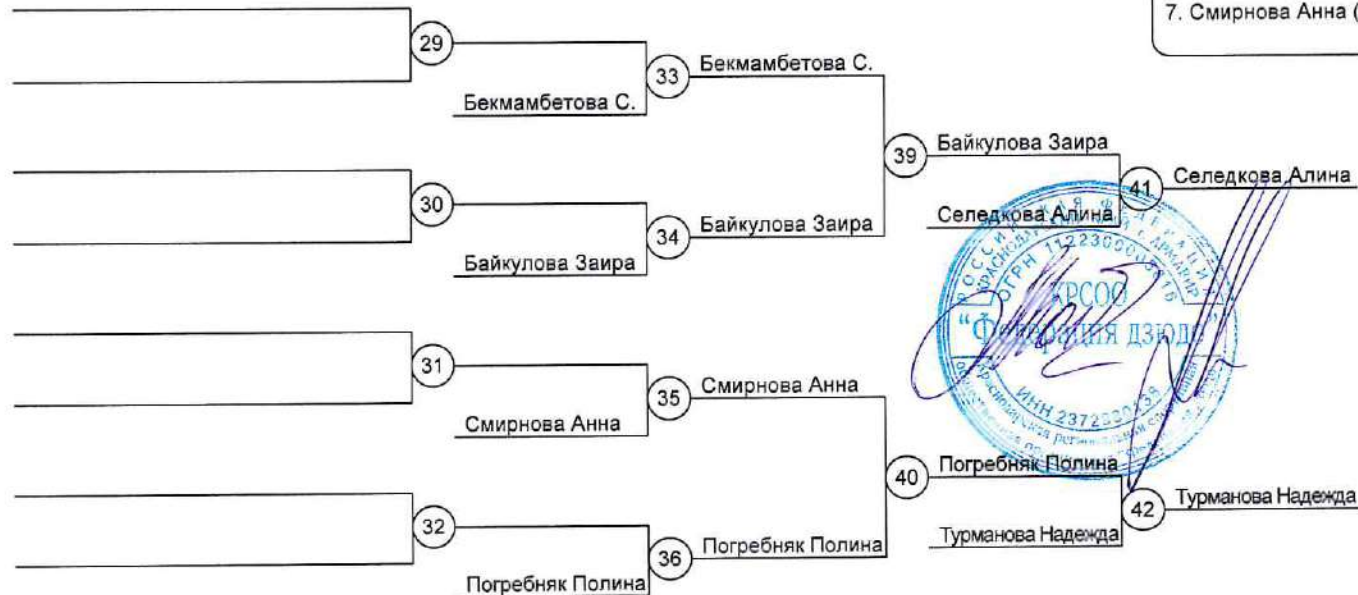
7. Смирнова Анна (

29

33 Бекмамбетова С.

Бекмамбетова С.

39 Байкулова Заира

41 Селедкова Алина

30

Селедкова Алина

34 Байкулова Заира

Байкулова Заира

ОГРН 1122300000
КРСОО
"Федерация дзюдо"
ИНН 2372000
Армавир

31

35 Смирнова Анна

Смирнова Анна

40 Погребняк Полина

42 Турманова Надежда

32

Турманова Надежда

36 Погребняк Полина

Погребняк Полина